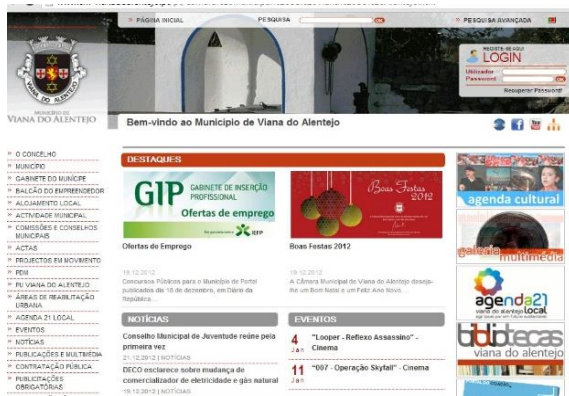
» PÁGINA INICIAL
PESQUISA
» PESQUISA AVANÇADA

VIANA DO ALENTEJO
MUNICÍPIO DE
VIANA DO ALENTEJO

Registe-se aqui
LOGIN
Utilizador
Password
Recuperar Password

Bem-vindo ao Município de Viana do Alentejo

» O CONCELHO
» MUNICÍPIO
» GABINETE DO MUNÍCIPE
» BALCÃO DO EMPREENDEDOR
» ALOJAMENTO LOCAL
» ACTIVIDADE MUNICIPAL
» COMISSÕES E CONSELHOS MUNICIPAIS
» ACTAS
» PROJECTOS EM MOVIMENTO
» PDM
» PU VIANA DO ALENTEJO
» ÁREAS DE REABILITAÇÃO URBANA
» AGENDA 21 LOCAL
» EVENTOS
» NOTÍCIAS
» PUBLICAÇÕES E MULTIMÉDIA
» CONTRATAÇÃO PÚBLICA
» PUBLICAÇÕES OBRIGATÓRIAS

DESTAQUES

GIP GABINETE DE INSERÇÃO PROFISSIONAL
Ofertas de emprego
IEFP

Ofertas de Emprego

19.12.2012
Concursos Públicos para o Município de Portel publicados de 18 de dezembro, em Diário da República...

Boas Festas 2012

Boas Festas 2012

19.12.2012
A Câmara Municipal de Viana do Alentejo deseja-lhe um Bom Natal e um Feliz Ano Novo.

NOTÍCIAS

Conselho Municipal de Juventude reúne pela primeira vez
21.12.2012 | NOTÍCIAS

DECO esclarece sobre mudança de comercializador de eletricidade e gás natural
19.12.2012 | NOTÍCIAS

EVENTOS

4 Jan "Looper - Reflexo Assassino" - Cinema

11 Jan "007 - Operação Skyfall" - Cinema

agenda cultural
multimédia
agenda21 viana do alentejo local
bibliotecas viana do alentejo